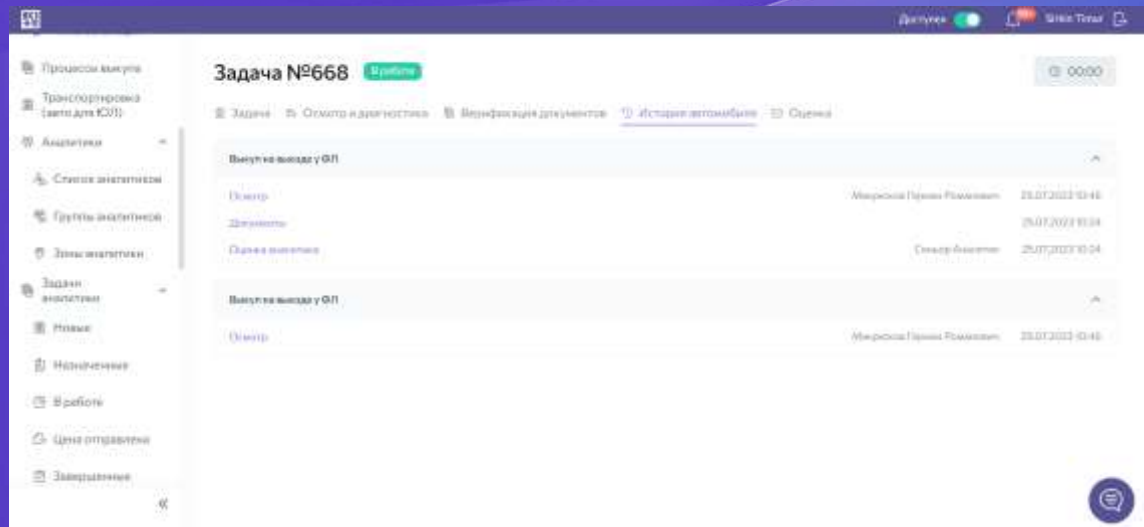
Доступен Sitkin Timur

Процессы выкупа
Транспортировка (авто для ЮЛ)
Аналитики
Список аналитиков
Группы аналитиков
Зоны аналитики
Задачи аналитики
Новые
Назначенные
В работе
Цена отправлена
Завершенные
«

Задача №668 В работе

00:00

Задача Осмотр и диагностика Верификация документов История автомобиля Оценка

Выкуп на выезде у ФЛ

Осмотр Макрохова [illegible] 25.07.2023 10:45
Документы 25.07.2023 10:34
Оценка аналитика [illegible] 25.07.2023 10:34

Выкуп на выезде у ФЛ

Осмотр Макрохова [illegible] 25.07.2023 10:45